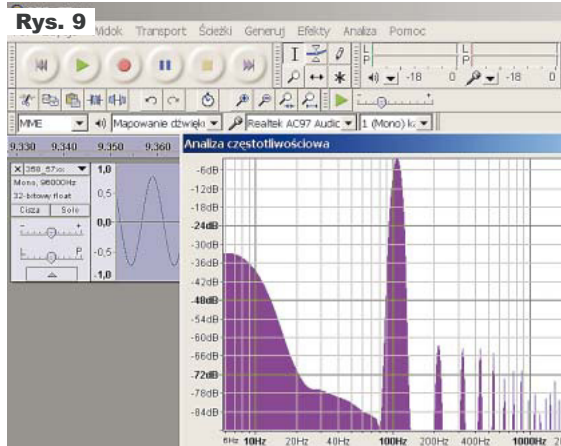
Rys. 9

Widok Transport Ścieżki Generuj Efekty Analiza Pomoc

L R -18 0 -18 0

MME Mapowanie dźwięk Realtek AC97 Audic 1 (Mono) k

9,330 9,340 9,350 9,360

Analiza częstotliwościowa

358_67 Mono, 96000Hz 32-bitowy float Cisza Solo

1,0 0,5 0,0 -0,5 -1,0

L P

-6dB -12dB -18dB -24dB -30dB -36dB -42dB -48dB -54dB -60dB -66dB -72dB -78dB -84dB

6Hz 10Hz 20Hz 40Hz 100Hz 200Hz 400Hz 1000Hz 2k